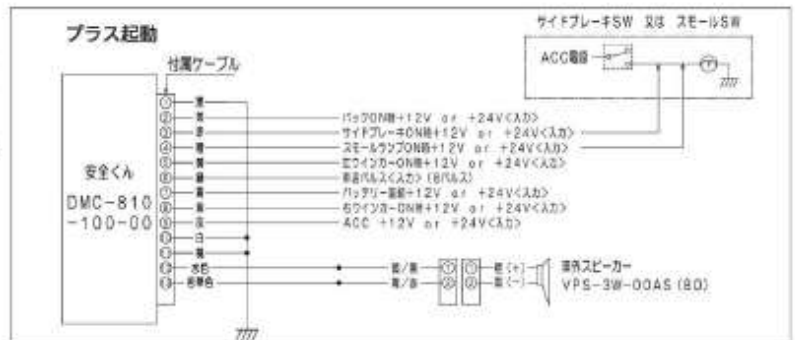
プラス起動

サイドブレーキSW 又は スモールSW

ACC電源

付属ケーブル

安全くん
DMC-810
-100-00

①
②
③
④
⑤
⑥
⑦
⑧
⑨
⑩
⑪
⑫
⑬

黒
黄
赤
青
橙
緑
紫
茶
白
黒
水色
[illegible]

バックON時+12V or +24V<入力>
サイドブレーキON時+12V or +24V<入力>
スモールランプON時+12V or +24V<入力>
左ウインカーON時+12V or +24V<入力>
車速パルス<入力> (8パルス)
バッテリー直結+12V or +24V<入力>
右ウインカーON時+12V or +24V<入力>
ACC +12V or +24V<入力>

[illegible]
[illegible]

車外スピーカー
VPS-3W-00AS (8Ω)